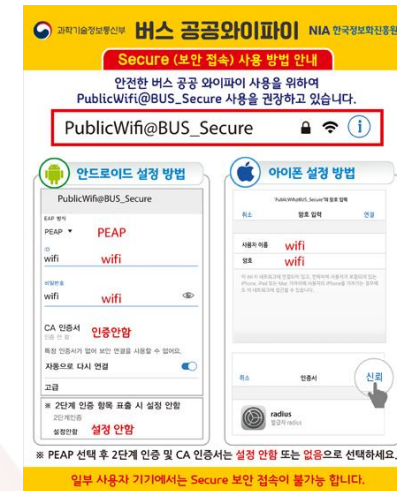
과학기술정보통신부 버스 공공와이파이 NIA 한국정보화진흥원

Secure (보안 접속) 사용 방법 안내

안전한 버스 공공 와이파이 사용을 위하여 PublicWifi@BUS_Secure 사용을 권장하고 있습니다.

PublicWifi@BUS_Secure

안드로이드 설정 방법

PublicWifi@BUS_Secure

EAP 방식
PEAP PEAP

ID
wifi wifi

비밀번호
wifi wifi

CA 인증서 인증안함

특정 인증서가 없어 보안 연결을 사용할 수 없어요.

자동으로 다시 연결

고급

※ 2단계 인증 항목 표출 시 설정 안함

2단계인증
설정안함 설정 안함

아이폰 설정 방법

"PublicWifi@BUS_Secure"의 암호 입력

취소 암호 입력 연결

사용자 이름 wifi
암호 wifi

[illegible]

취소 인증서 신뢰

radius
발급자: radius

※ PEAP 선택 후 2단계 인증 및 CA 인증서는 설정 안함 또는 없음으로 선택하세요.

일부 사용자 기기에서는 Secure 보안 접속이 불가능 합니다.